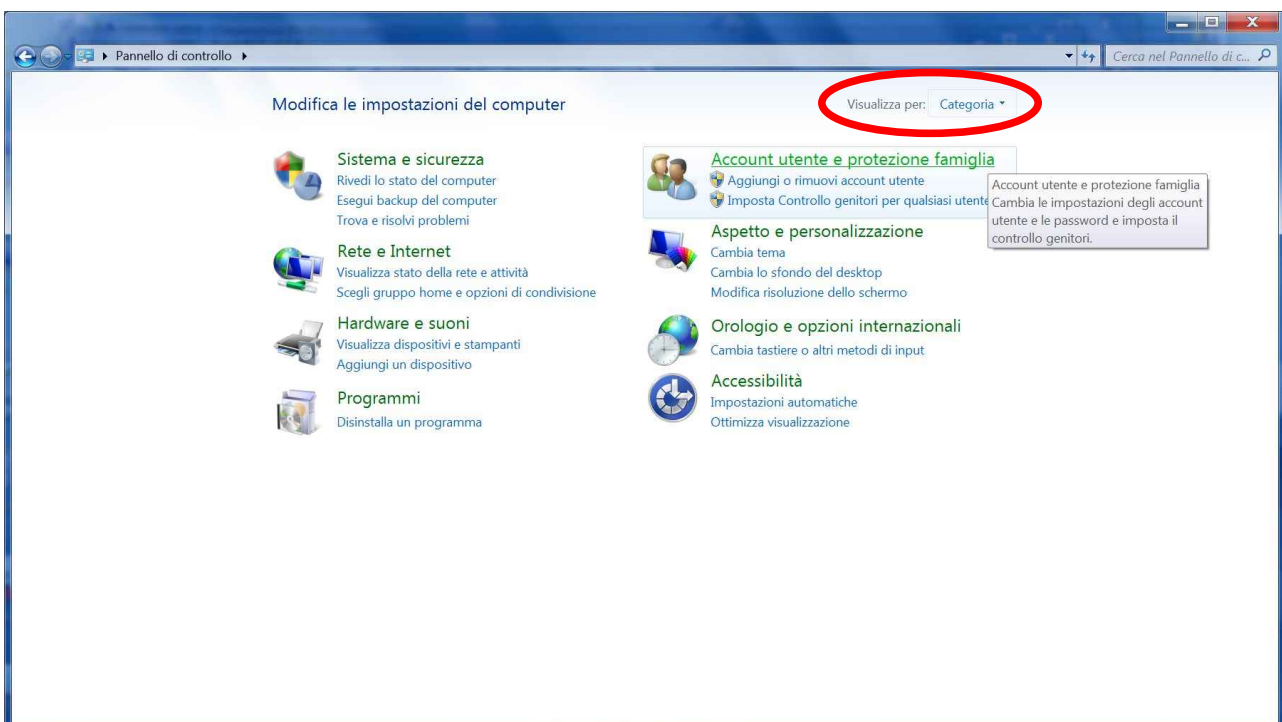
Pannello di controllo

Cerca nel Pannello di c...

Modifica le impostazioni del computer

Visualizza per: Categoria

Sistema e sicurezza
Rivedi lo stato del computer
Esegui backup del computer
Trova e risolvi problemi

Rete e Internet
Visualizza stato della rete e attività
Scegli gruppo home e opzioni di condivisione

Hardware e suoni
Visualizza dispositivi e stampanti
Aggiungi un dispositivo

Programmi
Disinstalla un programma

Account utente e protezione famiglia
Aggiungi o rimuovi account utente
Imposta Controllo genitori per qualsiasi utente

Account utente e protezione famiglia
Cambia le impostazioni degli account utente e le password e imposta il controllo genitori.

Aspetto e personalizzazione
Cambia tema
Cambia lo sfondo del desktop
Modifica risoluzione dello schermo

Orologio e opzioni internazionali
Cambia tastiere o altri metodi di input

Accessibilità
Impostazioni automatiche
Ottimizza visualizzazione